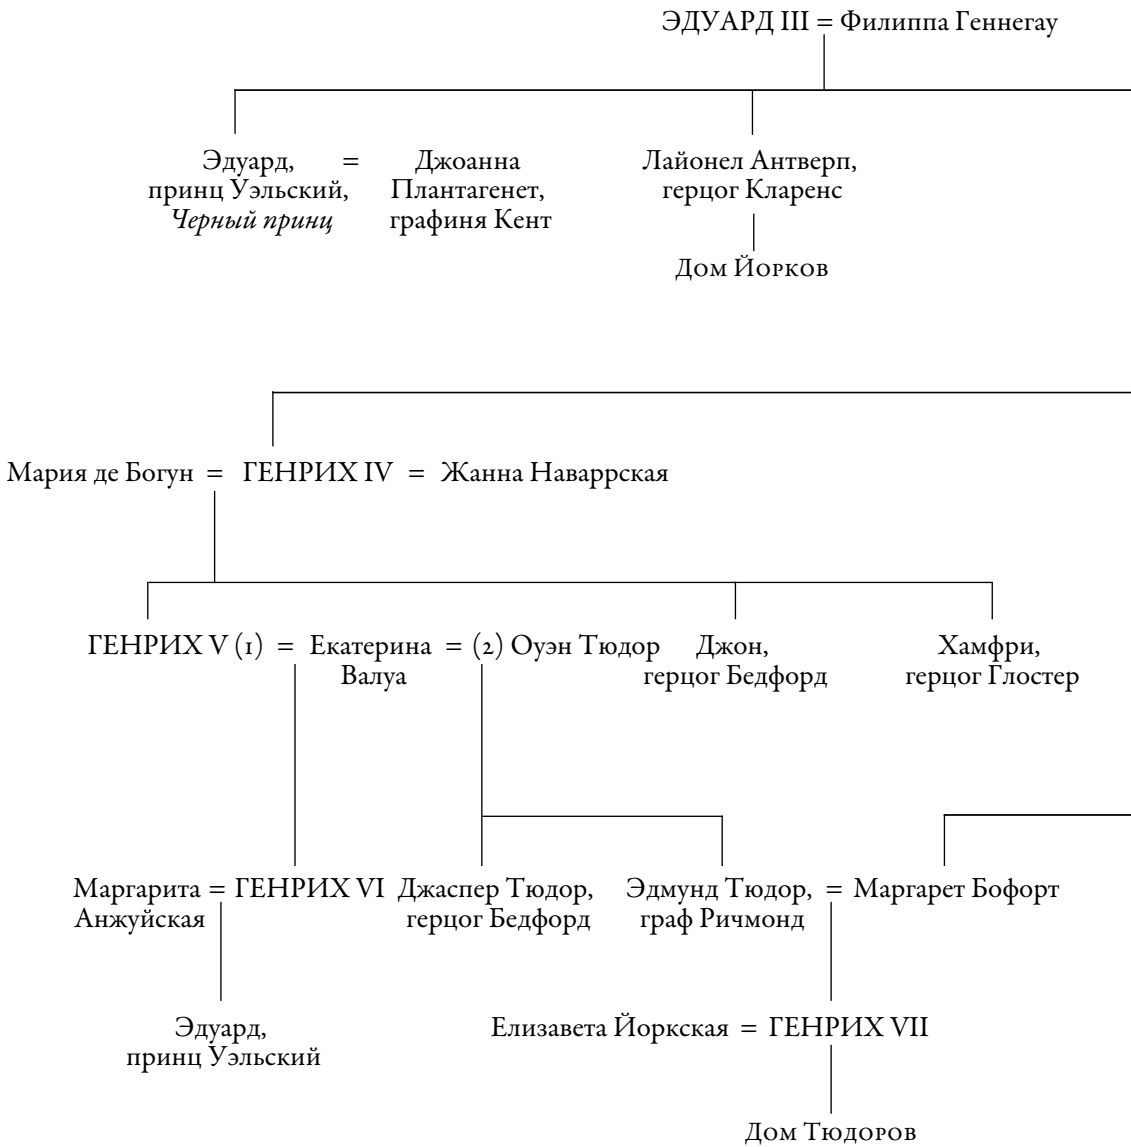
ЭДУАРД III = Филиппа Геннегау

Эдуард, принц Уэльский, *Черный принц* = Джоанна Плантагенет, графиня Кент

Лайонел Антверп, герцог Кларенс

Дом Йорков

Мария де Богун = ГЕНРИХ IV = Жанна Наваррская

ГЕНРИХ V (1) = Екатерина Валуа = (2) Оуэн Тюдор

Джон, герцог Бедфорд

Хамфри, герцог Глостер

Маргарита Анжуйская = ГЕНРИХ VI

Джаспер Тюдор, герцог Бедфорд

Эдмунд Тюдор, граф Ричмонд = Маргарет Бофорт

Эдуард, принц Уэльский

Елизавета Йоркская = ГЕНРИХ VII

Дом Тюдоров